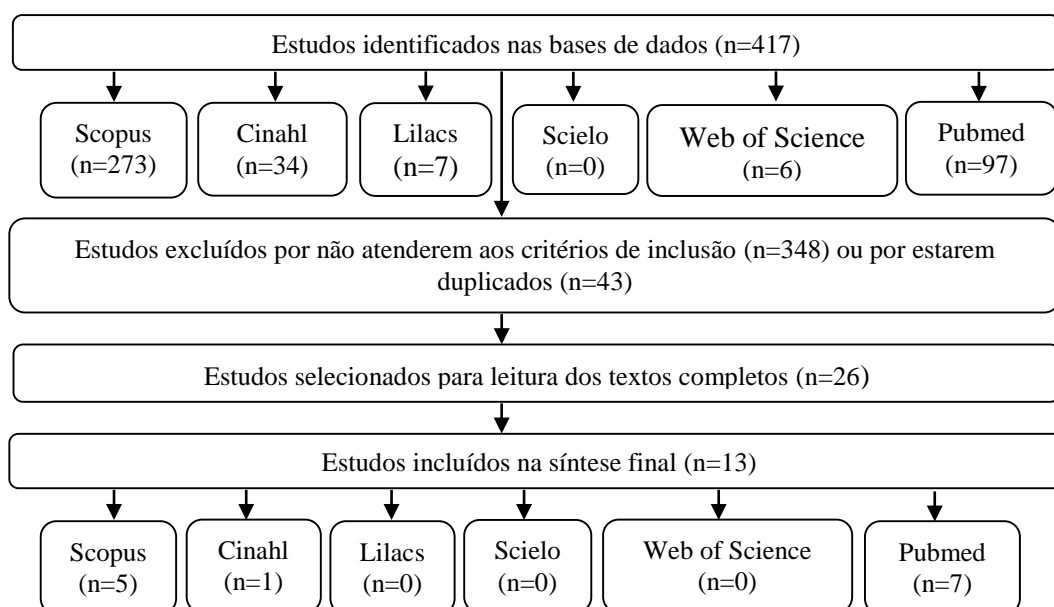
Estudos identificados nas bases de dados (n=417)

Scopus (n=273)

Cinahl (n=34)

Lilacs (n=7)

Scielo (n=0)

Web of Science (n=6)

Pubmed (n=97)

Estudos excluídos por não atenderem aos critérios de inclusão (n=348) ou por estarem duplicados (n=43)

Estudos selecionados para leitura dos textos completos (n=26)

Estudos incluídos na síntese final (n=13)

Scopus (n=5)

Cinahl (n=1)

Lilacs (n=0)

Scielo (n=0)

Web of Science (n=0)

Pubmed (n=7)